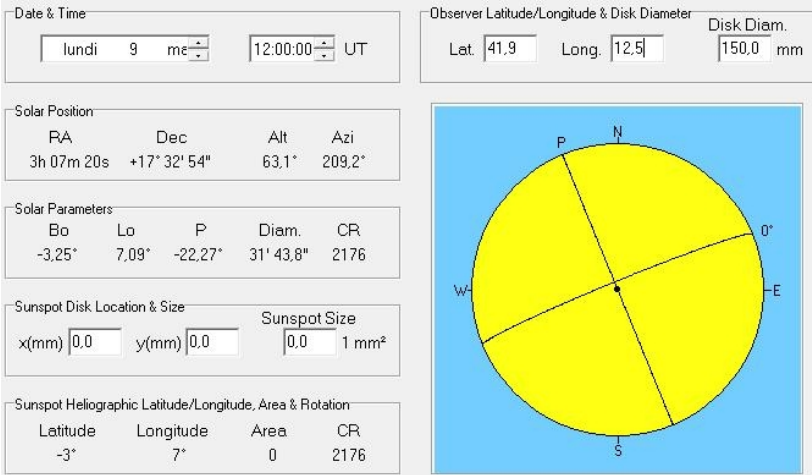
Date & Time

lundi 9 ma

12:00:00 UT

Observer Latitude/Longitude & Disk Diameter

Disk Diam.

Lat. 41,9 Long. 12,5 150,0 mm

Solar Position

| RA | Dec | Alt | Azi |
|---|---|---|---|
| 3h 07m 20s | +17° 32' 54" | 63,1° | 209,2° |

Solar Parameters

| Bo | Lo | P | Diam. | CR |
|---|---|---|---|---|
| -3,25° | 7,09° | -22,27° | 31' 43,8" | 2176 |

Sunspot Disk Location & Size

Sunspot Size

x(mm) 0,0 y(mm) 0,0 0,0 1 mm²

Sunspot Heliographic Latitude/Longitude, Area & Rotation

| Latitude | Longitude | Area | CR |
|---|---|---|---|
| -3° | 7° | 0 | 2176 |

N
P
0°
W
E
S